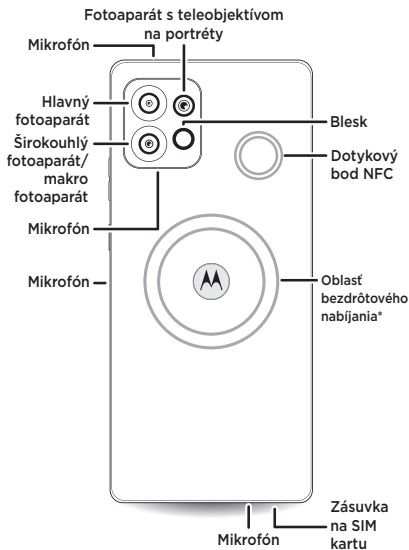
Fotoaparát s teleobjektívom na portréty

Mikrofón

Hlavný fotoaparát

Širokouhlý fotoaparát/ makro fotoaparát

Blesk

Dotykový bod NFC

Mikrofón

Mikrofón

Oblasť bezdrôtového nabíjania*

Mikrofón

Zásuvka na SIM kartu